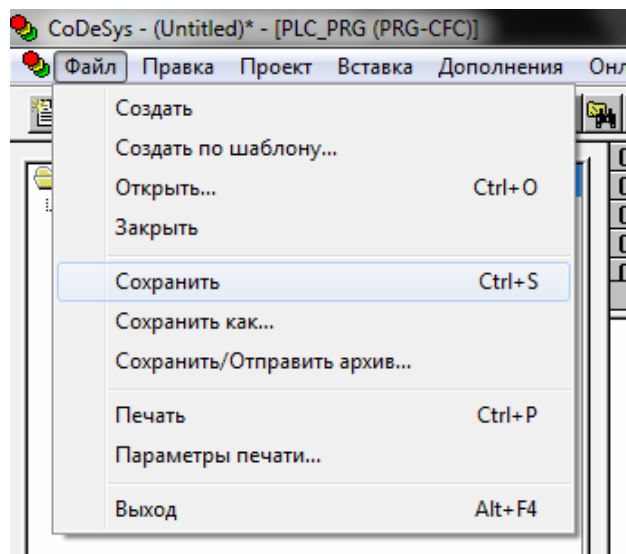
CoDeSys - (Untitled)* - [PLC_PRG (PRG-CFC)]

Файл Правка Проект Вставка Дополнения Онл

Создать
Создать по шаблону...
Открыть... Ctrl+O
Закрыть

Сохранить Ctrl+S
Сохранить как...
Сохранить/Отправить архив...

Печать Ctrl+P
Параметры печати...

Выход Alt+F4